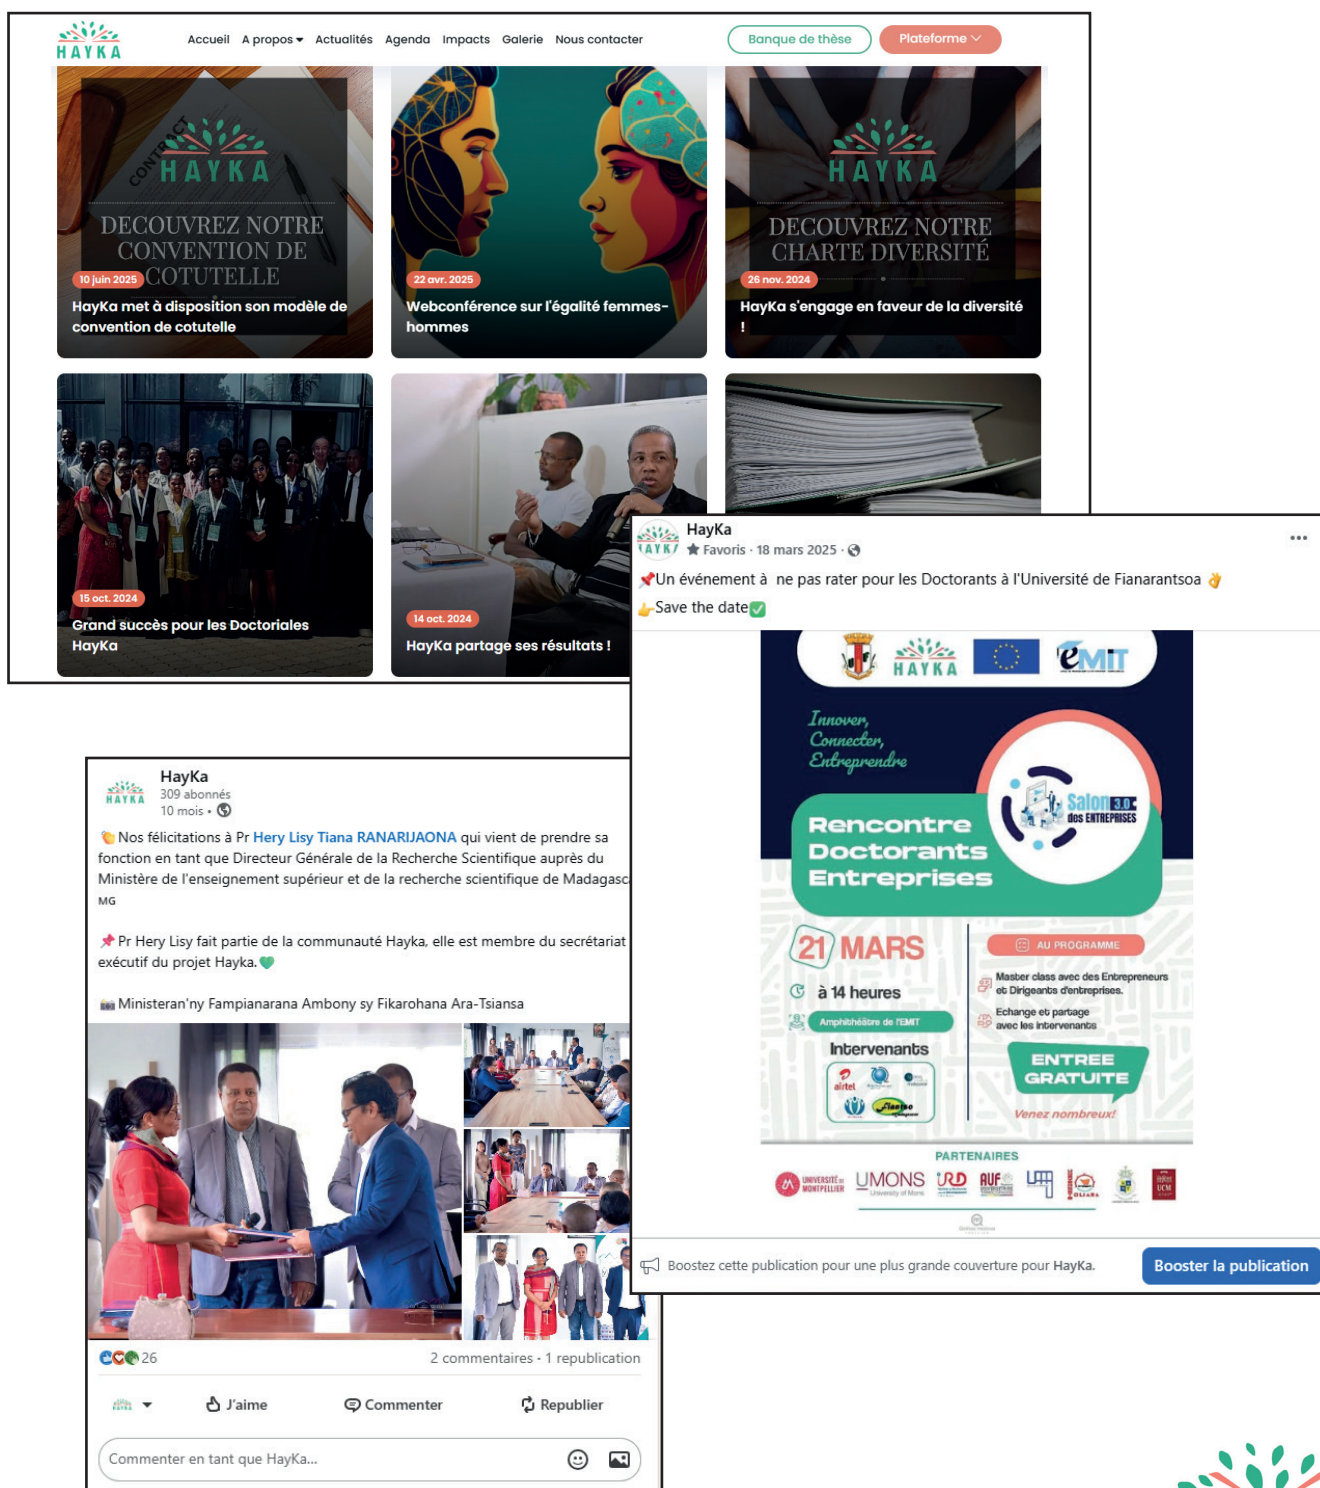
HAYKA

Accueil A propos Actualités Agenda Impacts Galerie Nous contacter

Banque de thèse Plateforme

CONTRACT

HAYKA

DECOUVREZ NOTRE CONVENTION DE COTUTELLE

10 juin 2025

HayKa met à disposition son modèle de convention de cotutelle

22 avr. 2025

Webconférence sur l'égalité femmes-hommes

HAYKA

DECOUVREZ NOTRE CHARTE DIVERSITÉ

26 nov. 2024

HayKa s'engage en faveur de la diversité !

15 oct. 2024

Grand succès pour les Doctoriales HayKa

14 oct. 2024

HayKa partage ses résultats !

HayKa
Favoris · 18 mars 2025 ·

📌Un événement à ne pas rater pour les Doctorants à l'Université de Fianarantsoa 👌
👉Save the date✅

HAYKA eMIT

Innover, Connecter, Entreprendre

Rencontre Doctorants Entreprises

Salon 3.0 des ENTREPRISES

21 MARS

à 14 heures

Amphithéâtre de l'EMIT

Intervenants

airtel

AU PROGRAMME

Master class avec des Entrepreneurs et Dirigeants d'entreprises.

Echange et partage avec les intervenants

ENTREE GRATUITE

Venez nombreux!

PARTENAIRES

UNIVERSITÉ DE MONTPELLIER UMONS University of Mons IRD AUF UCM

Boostez cette publication pour une plus grande couverture pour HayKa.

Booster la publication

HAYKA
HayKa
309 abonnés
10 mois •

👏Nos félicitations à Pr Hery Lisy Tiana RANARIJAONA qui vient de prendre sa fonction en tant que Directeur Générale de la Recherche Scientifique auprès du Ministère de l'enseignement supérieur et de la recherche scientifique de Madagasc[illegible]
MG

📌Pr Hery Lisy fait partie de la communauté Hayka, elle est membre du secrétariat exécutif du projet Hayka.💚

Ministeran'ny Fampianarana Ambony sy Fikarohana Ara-Tsiansa

26

2 commentaires · 1 republication

J'aime Commenter Republier

Commenter en tant que HayKa...